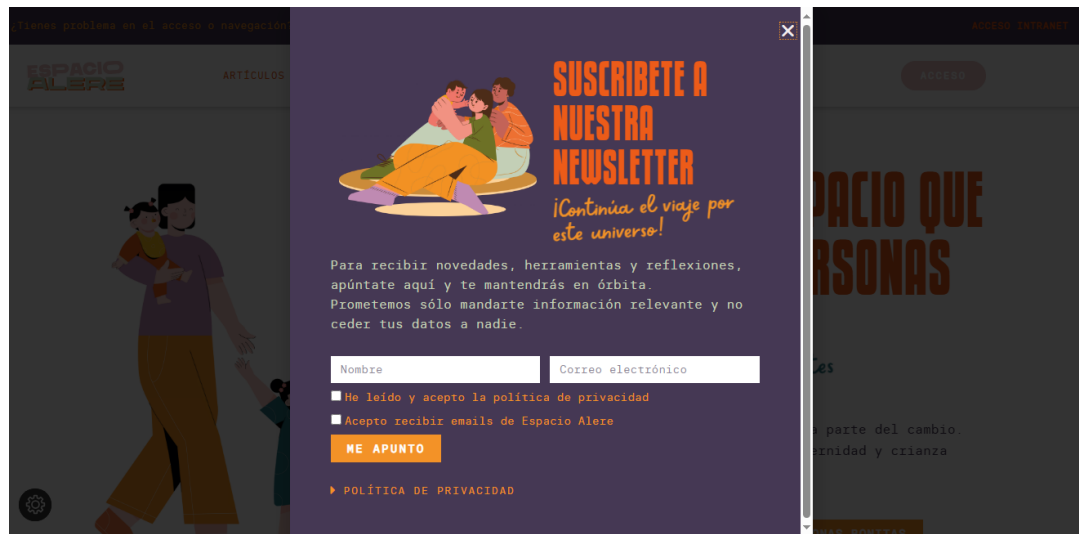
¿Tienes problemas en el acceso o navegación

ACCESO INTRANET

ESPACIO ALERE

ARTÍCULOS

ACCESO

PACIO QUE
RSONAS

a parte del cambio.
ernidad y crianza

SUSCRIBETE A NUESTRA NEWSLETTER

¡Continúa el viaje por este universo!

Para recibir novedades, herramientas y reflexiones, apúntate aquí y te mantendrás en órbita. Prometemos sólo mandarte información relevante y no ceder tus datos a nadie.

Nombre

Correo electrónico

He leído y acepto la política de privacidad

Acepto recibir emails de Espacio Alere

ME APUNTO

▸ POLÍTICA DE PRIVACIDAD